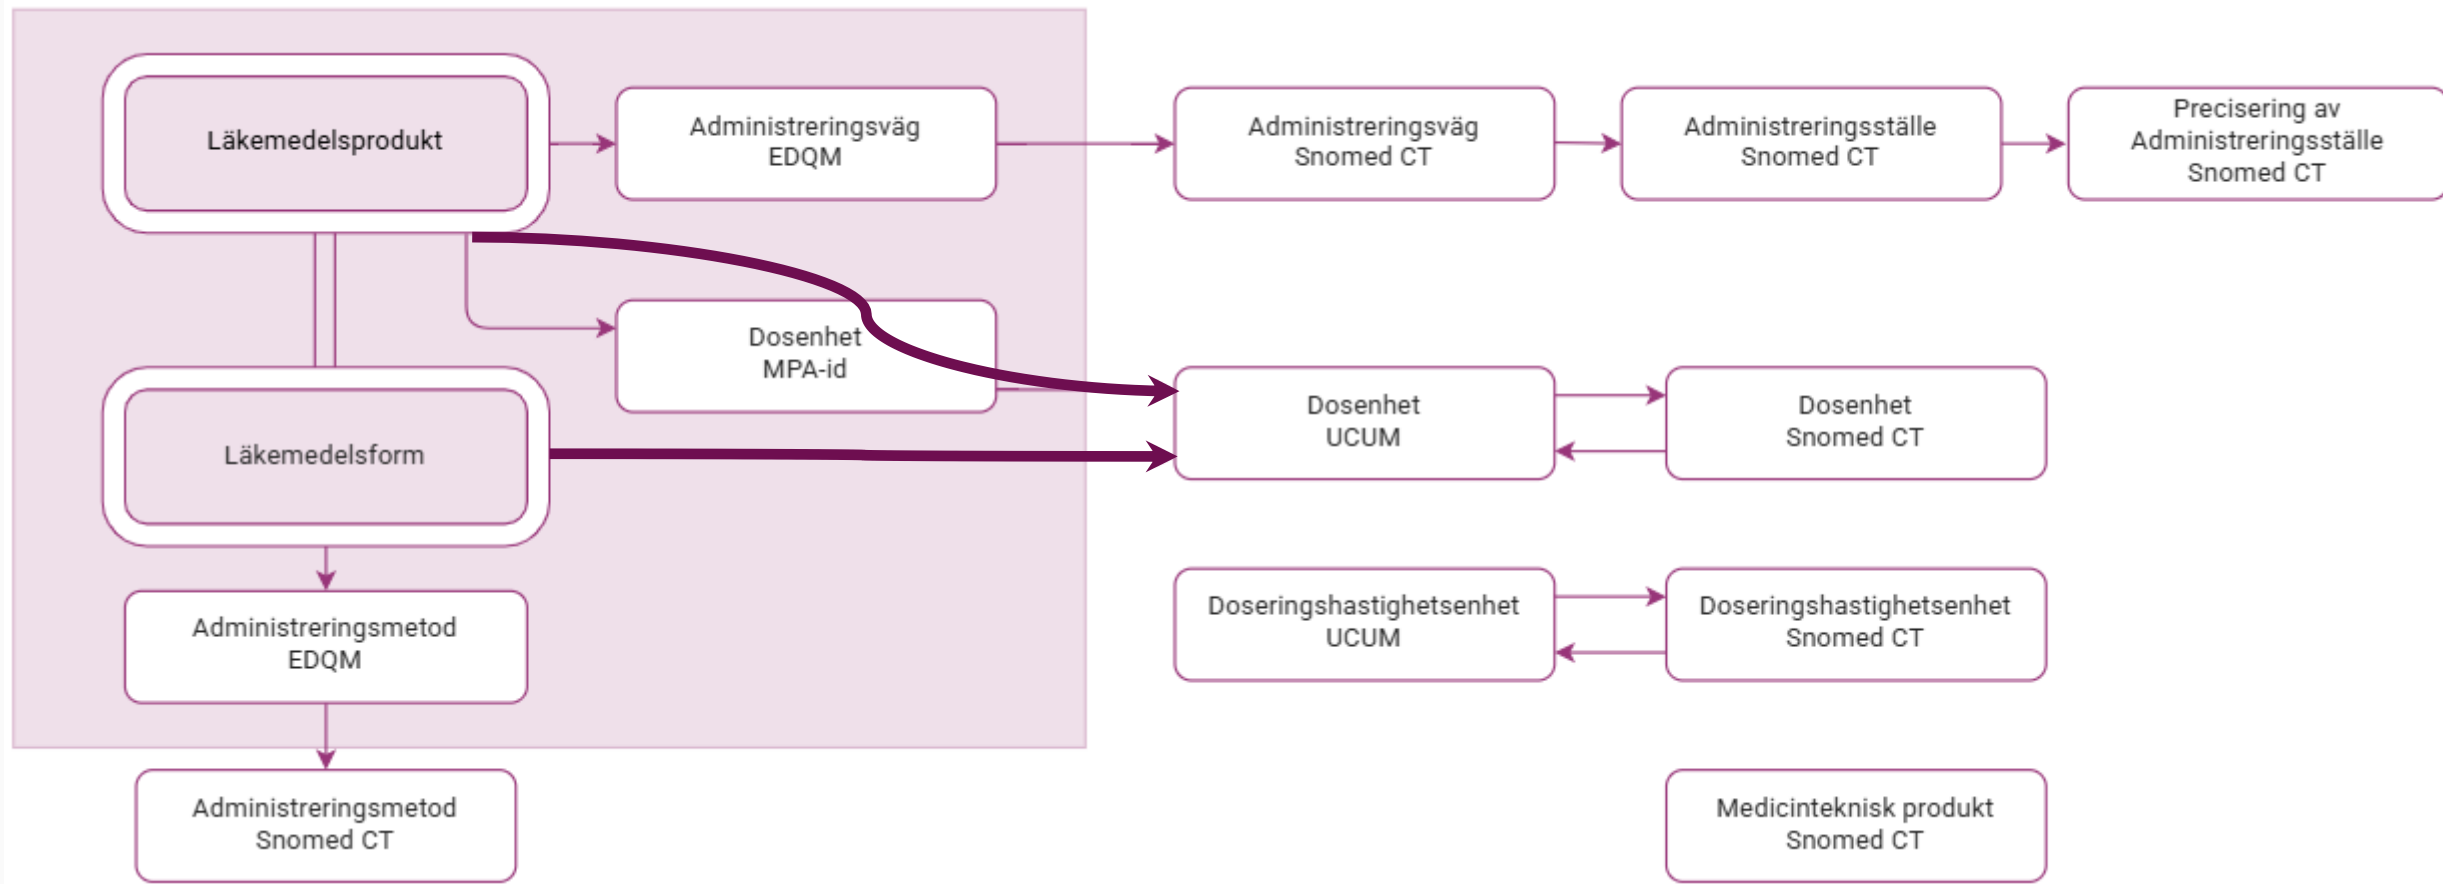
Läkemedelsprodukt

Administreringsväg
EDQM

Administreringsväg
Snomed CT

Administreringsställe
Snomed CT

Precisering av
Administreringsställe
Snomed CT

Dosenhet
MPA-id

Läkemedelsform

Dosenhet
UCUM

Dosenhet
Snomed CT

Administreringsmetod
EDQM

Doseringshastighetsenhet
UCUM

Doseringshastighetsenhet
Snomed CT

Administreringsmetod
Snomed CT

Medicinteknisk produkt
Snomed CT